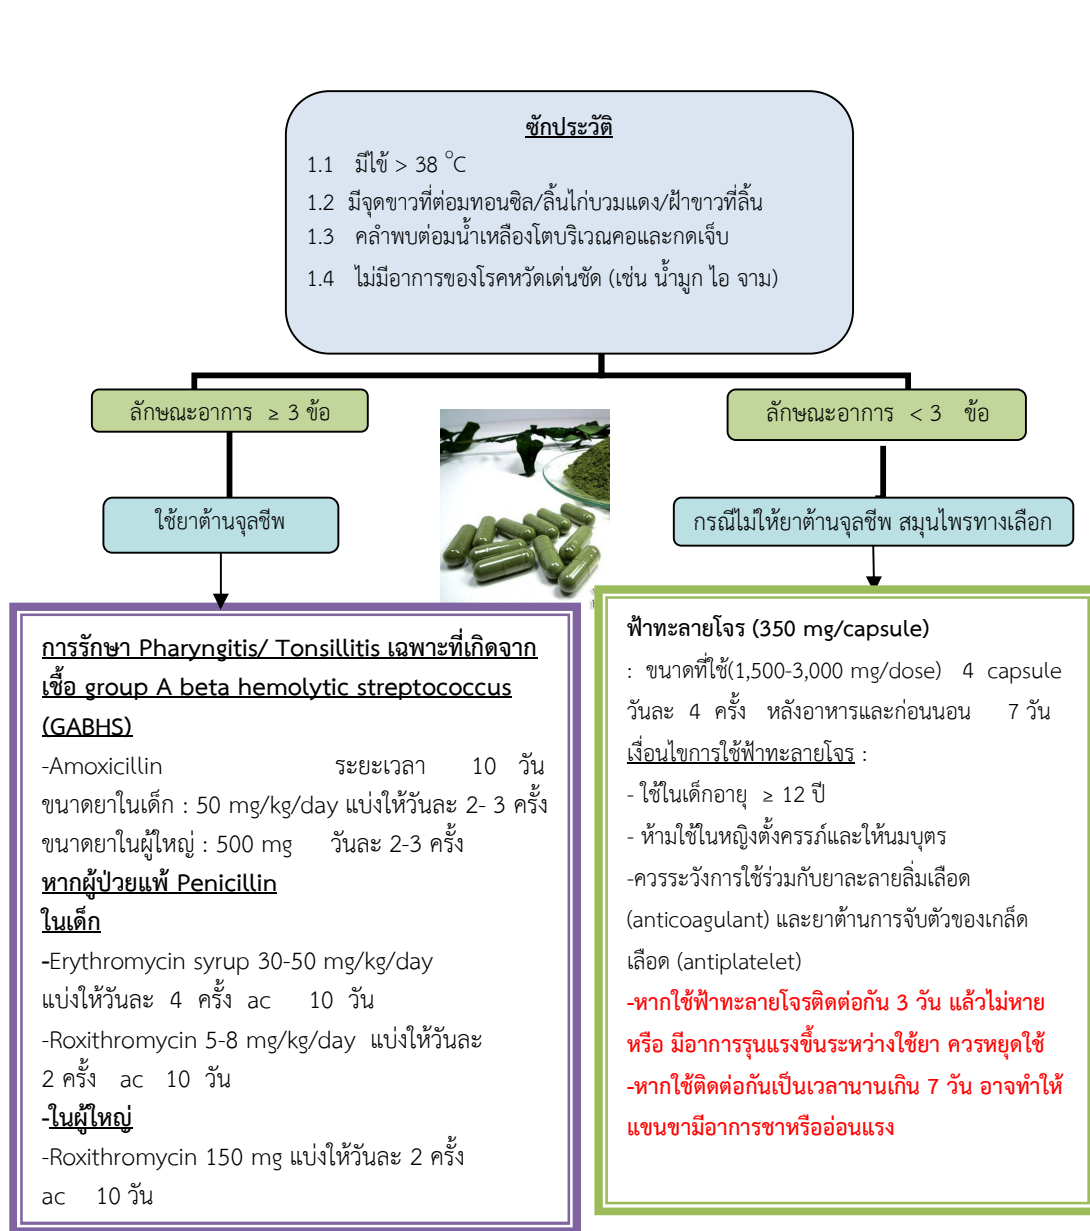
ซักประวัติ

1.1 มีไข้ > 38 °C

1.2 มีจุดขาวที่ต่อมทอนซิล/ลิ้นไก่บวมแดง/ฝ้าขาวที่ลิ้น

1.3 คลำพบต่อมน้ำเหลืองโตบริเวณคอและกดเจ็บ

1.4 ไม่มีอาการของโรคหวัดเด่นชัด (เช่น น้ำมูก ไอ จาม)

ลักษณะอาการ ≥ 3 ข้อ

ลักษณะอาการ < 3 ข้อ

ใช้ยาต้านจุลชีพ

กรณีไม่ให้ยาต้านจุลชีพ สมุนไพรทางเลือก

การรักษา Pharyngitis/ Tonsillitis เฉพาะที่เกิดจากเชื้อ group A beta hemolytic streptococcus (GABHS)

-Amoxicillin ระยะเวลา 10 วัน

ขนาดยาในเด็ก : 50 mg/kg/day แบ่งให้วันละ 2- 3 ครั้ง

ขนาดยาในผู้ใหญ่ : 500 mg วันละ 2-3 ครั้ง

หากผู้ป่วยแพ้ Penicillin

ในเด็ก

-Erythromycin syrup 30-50 mg/kg/day แบ่งให้วันละ 4 ครั้ง ac 10 วัน

-Roxithromycin 5-8 mg/kg/day แบ่งให้วันละ 2 ครั้ง ac 10 วัน

-ในผู้ใหญ่

-Roxithromycin 150 mg แบ่งให้วันละ 2 ครั้ง ac 10 วัน

ฟ้าทะลายโจร (350 mg/capsule)

: ขนาดที่ใช้(1,500-3,000 mg/dose) 4 capsule วันละ 4 ครั้ง หลังอาหารและก่อนนอน 7 วัน

เงื่อนไขการใช้ฟ้าทะลายโจร :

- ใช้ในเด็กอายุ ≥ 12 ปี

- ห้ามใช้ในหญิงตั้งครรภ์และให้นมบุตร

-ควรระวังการใช้ร่วมกับยาละลายลิ่มเลือด (anticoagulant) และยาต้านการจับตัวของเกล็ดเลือด (antiplatelet)

-หากใช้ฟ้าทะลายโจรติดต่อกัน 3 วัน แล้วไม่หาย หรือ มีอาการรุนแรงขึ้นระหว่างใช้ยา ควรหยุดใช้

-หากใช้ติดต่อกันเป็นเวลานานเกิน 7 วัน อาจทำให้แขนขามีอาการชาหรืออ่อนแรง